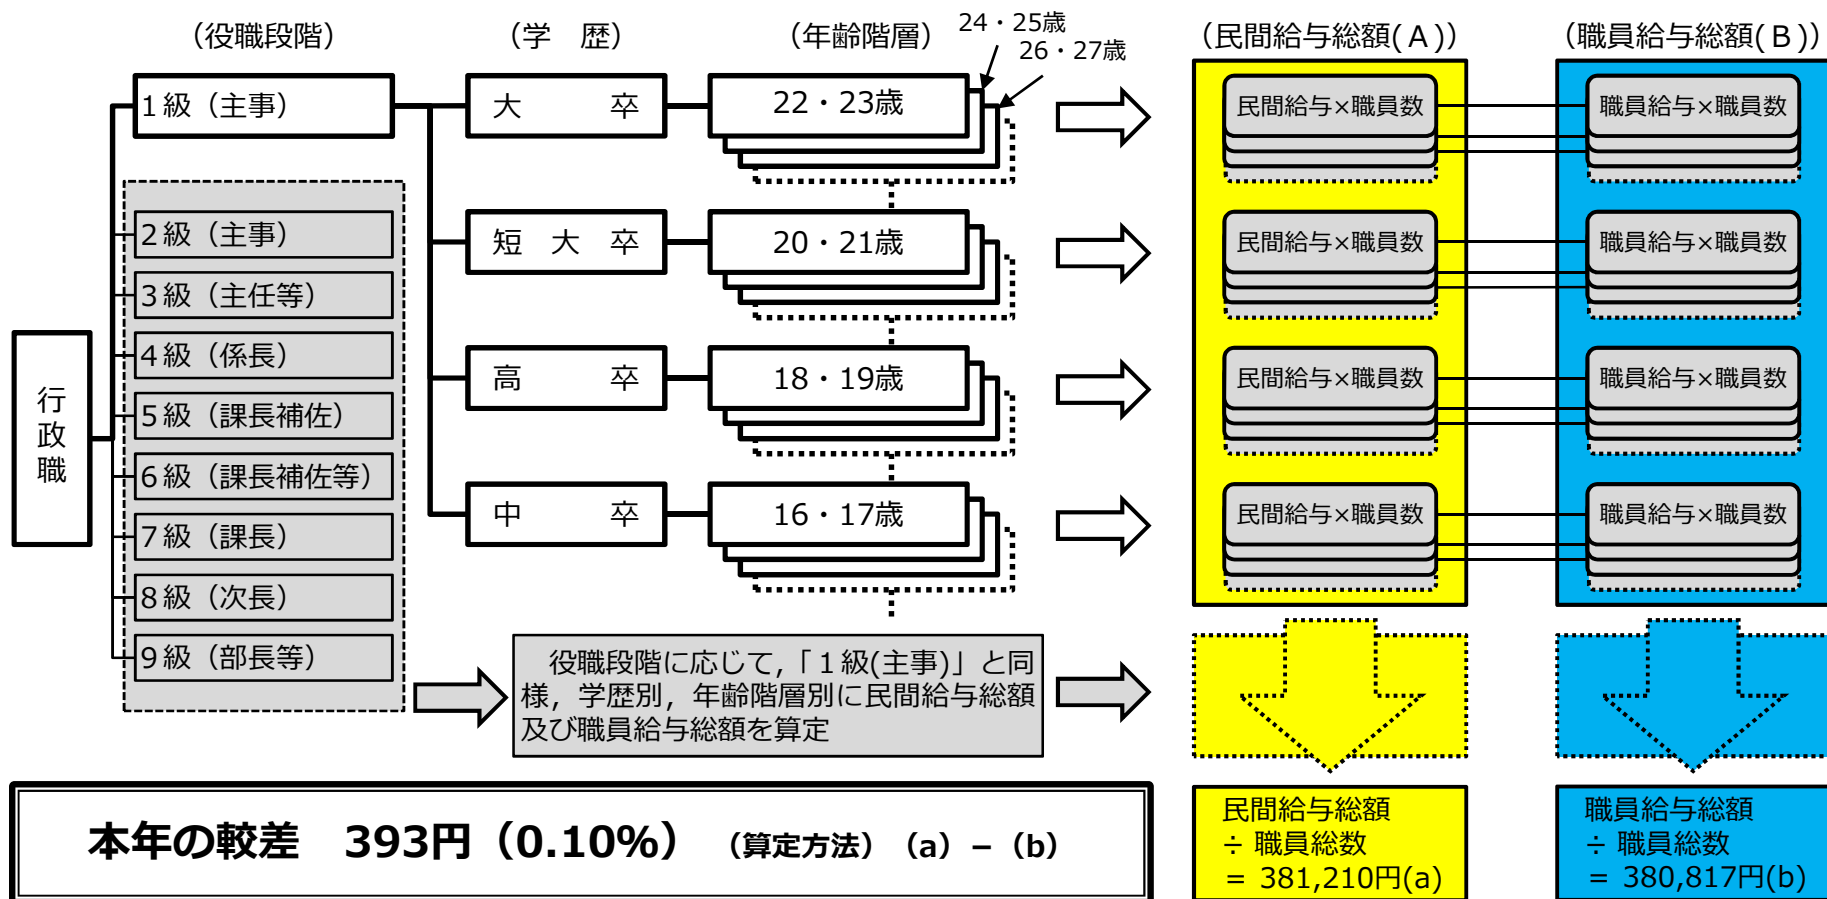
（役職段階）

（学　歴）

（年齢階層）

24・25歳
26・27歳

（民間給与総額(Ａ)）

（職員給与総額(Ｂ)）

行政職

1級（主事）

2級（主事）

3級（主任等）

4級（係長）

5級（課長補佐）

6級（課長補佐等）

7級（課長）

8級（次長）

9級（部長等）

大　卒

短　大　卒

高　卒

中　卒

22・23歳

20・21歳

18・19歳

16・17歳

民間給与×職員数

民間給与×職員数

民間給与×職員数

民間給与×職員数

職員給与×職員数

職員給与×職員数

職員給与×職員数

職員給与×職員数

役職段階に応じて，「１級(主事)」と同様，学歴別，年齢階層別に民間給与総額及び職員給与総額を算定

本年の較差　393円（0.10%）　（算定方法）（a）－（b）

民間給与総額
÷ 職員総数
＝ 381,210円(a)

職員給与総額
÷ 職員総数
＝ 380,817円(b)